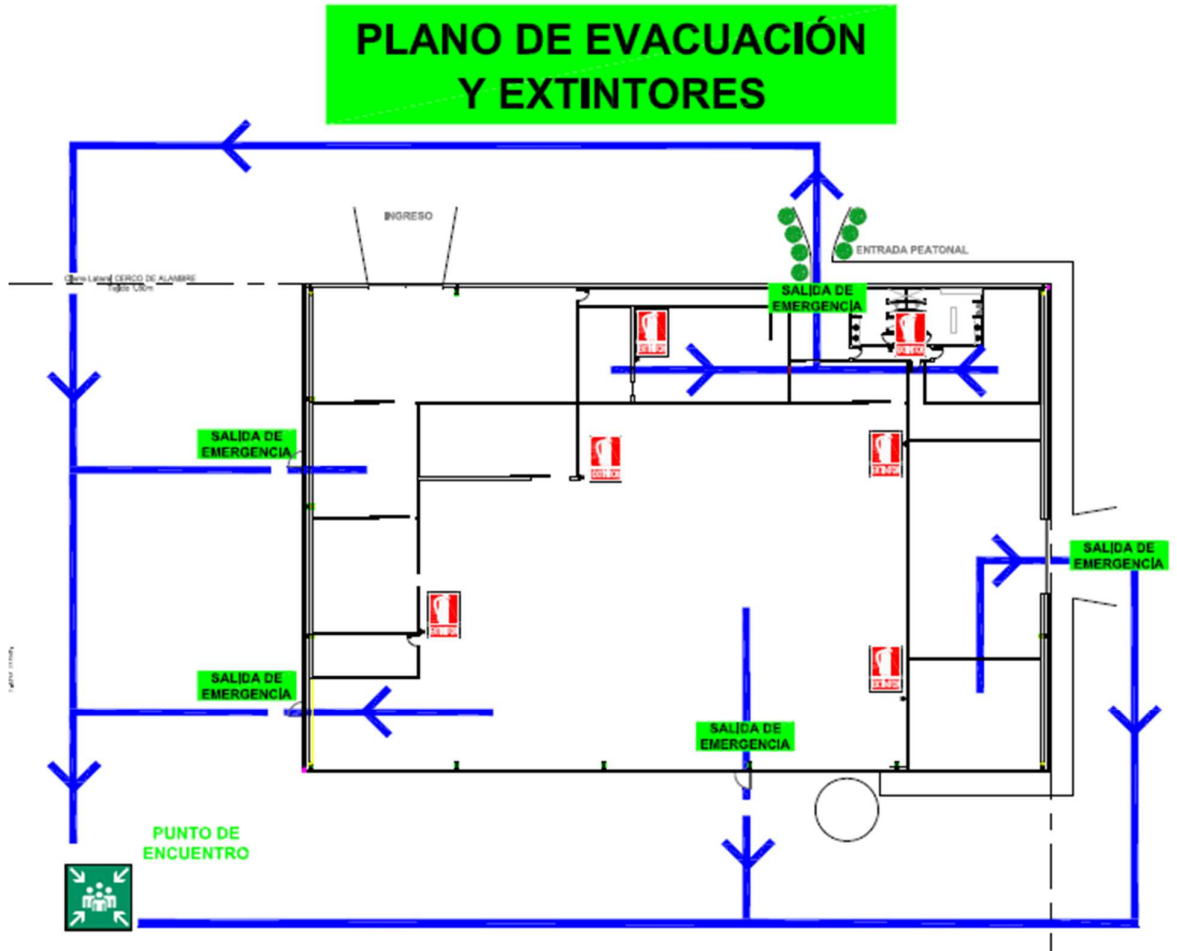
PLANO DE EVACUACIÓN Y EXTINTORES

INGRESO

ENTRADA PEATONAL

Cerco Lateral CERCO DE ALAMBRE
Tejido 1.50m

SALIDA DE EMERGENCIA

SALIDA DE EMERGENCIA

SALIDA DE EMERGENCIA

SALIDA DE EMERGENCIA

SALIDA DE EMERGENCIA

PUNTO DE ENCUENTRO